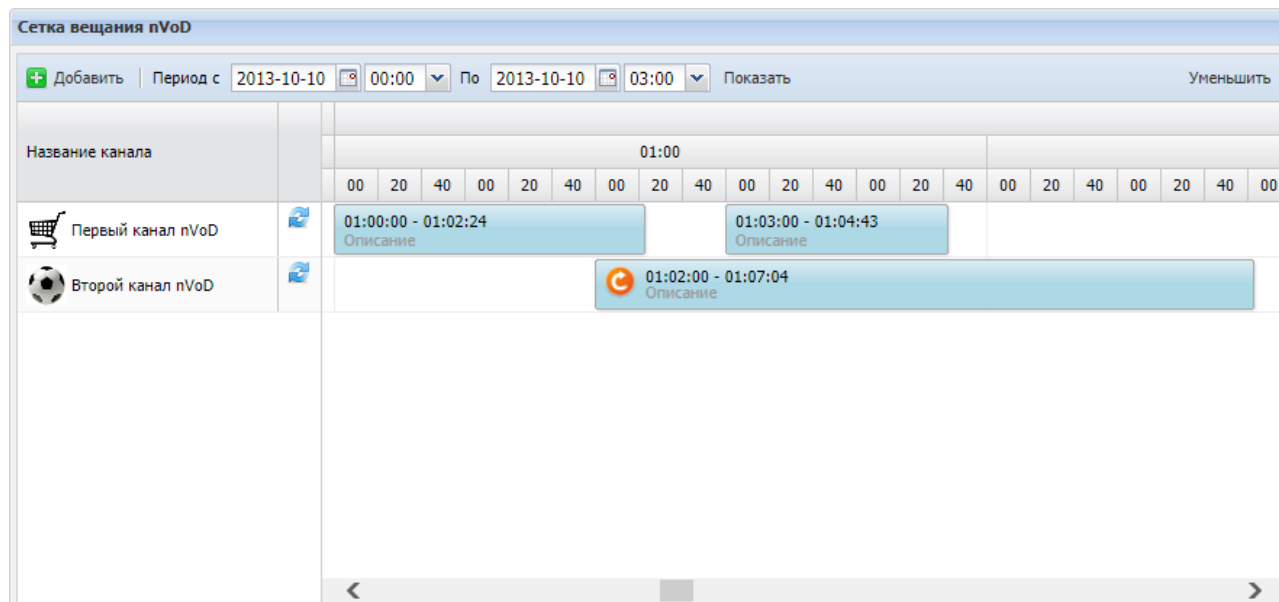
Сетка вещания nVoD

Добавить | Период с 2013-10-10 00:00 По 2013-10-10 03:00 Показать Уменьшить

| Название канала | | 01:00 |
|---|---|---|
| | | 00 20 40 00 20 40 00 20 40 00 20 40 00 20 40 00 20 40 00 20 40 00 |
| Первый канал nVoD | | 01:00:00 - 01:02:24 Описание · 01:03:00 - 01:04:43 Описание |
| Второй канал nVoD | | 01:02:00 - 01:07:04 Описание |